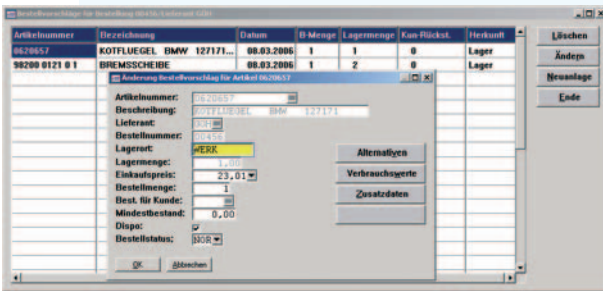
Bestellvorschläge für Bestelltag 08456/Lieferant GDI

| Artikelnummer | Bezeichnung | Datum | B-Menge | Lagermenge | Kan-Rückst. | Herkunft |
|---|---|---|---|---|---|---|
| 0620657 | KOTFLUEGEL BMW 127171... | 08.03.2006 | 1 | 1 | 0 | Lager |
| 98200 0121 0 1 | BREMSSCHEIBE | 08.03.2006 | 1 | 2 | 0 | Lager |

Löschen
Ändern
Neuanlage
Ende

Änderung Bestellvorschlag für Artikel 0620657

Artikelnummer: 0620657
Beschreibung: KOTFLUEGEL BMW 127171
Lieferant: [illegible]
Bestellnummer: 20456
Lagerort: WERK
Lagermenge: 1.00
Einkaufspreis: 23.01
Bestellmenge: 1
Best. für Kunde:
Mindestbestand: 0.00
Dispo:
Bestellstatus: NOB

Alternativen
Verbrauchswerte
Zusatzdaten

OK
Abbrechen